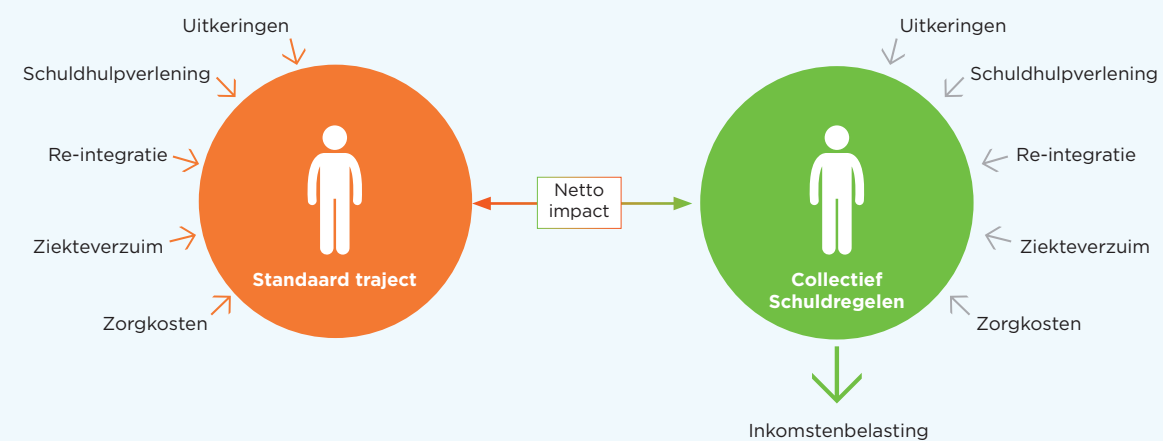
Uitkeringen
Schuldhulpverlening
Re-integratie
Ziekteverzuim
Zorgkosten

Standaard traject

Netto impact

Collectief Schuldregelen

Uitkeringen
Schuldhulpverlening
Re-integratie
Ziekteverzuim
Zorgkosten

Inkomstenbelasting